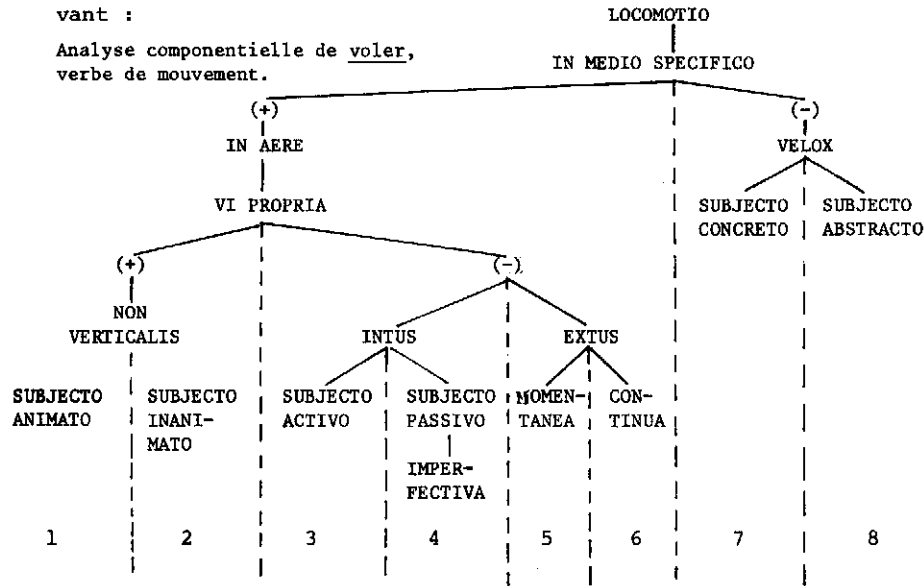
vant :

Analyse componentielle de voler, verbe de mouvement.

LOCOMOTIO

IN MEDIO SPECIFICO

(+)

IN AERE

VI PROPRIA

(+)

NON VERTICALIS

SUBJECTO ANIMATO

SUBJECTO INANIMATO

(-)

INTUS

SUBJECTO ACTIVO

SUBJECTO PASSIVO

IMPERFECTIVA

EXTUS

MOMENTANEA

CONTINUA

(-)

VELOX

SUBJECTO CONCRETO

SUBJECTO ABSTRACTO

1 2 3 4 5 6 7 8